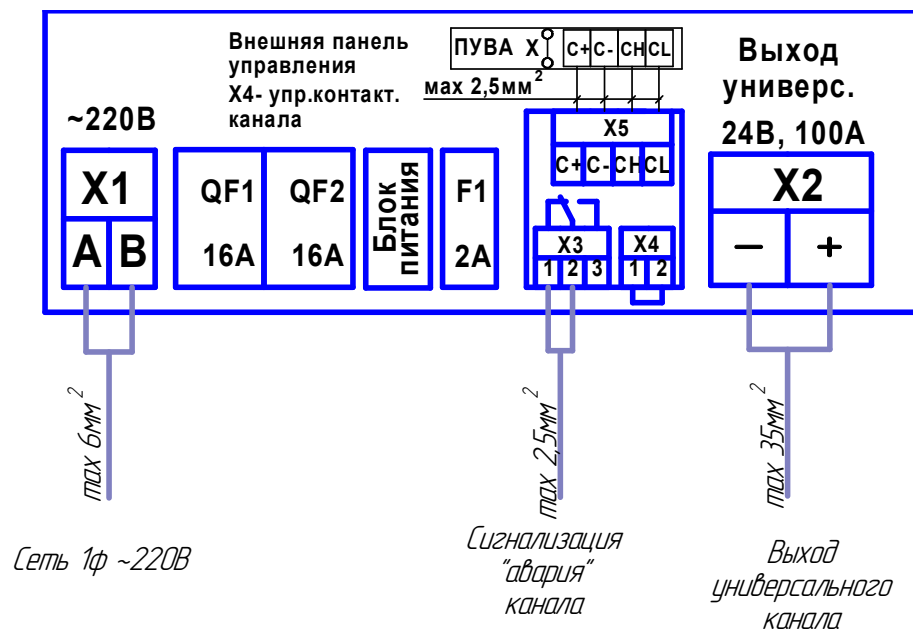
Внешняя панель управления
X4- упр.контакт. канала

ПУВА X
C+ C- CH CL
max 2,5мм$^2$

Выход универс.
24В, 100А

~220В

X1
A B

QF1
16A

QF2
16A

Блок питания

F1
2A

X5
C+ C- CH CL

X3
1 2 3

X4
1 2

X2
— +

max 6мм$^2$

max 2,5мм$^2$

max 35мм$^2$

Сеть 1ф ~220В

Сигнализация "авария" канала

Выход универсального канала